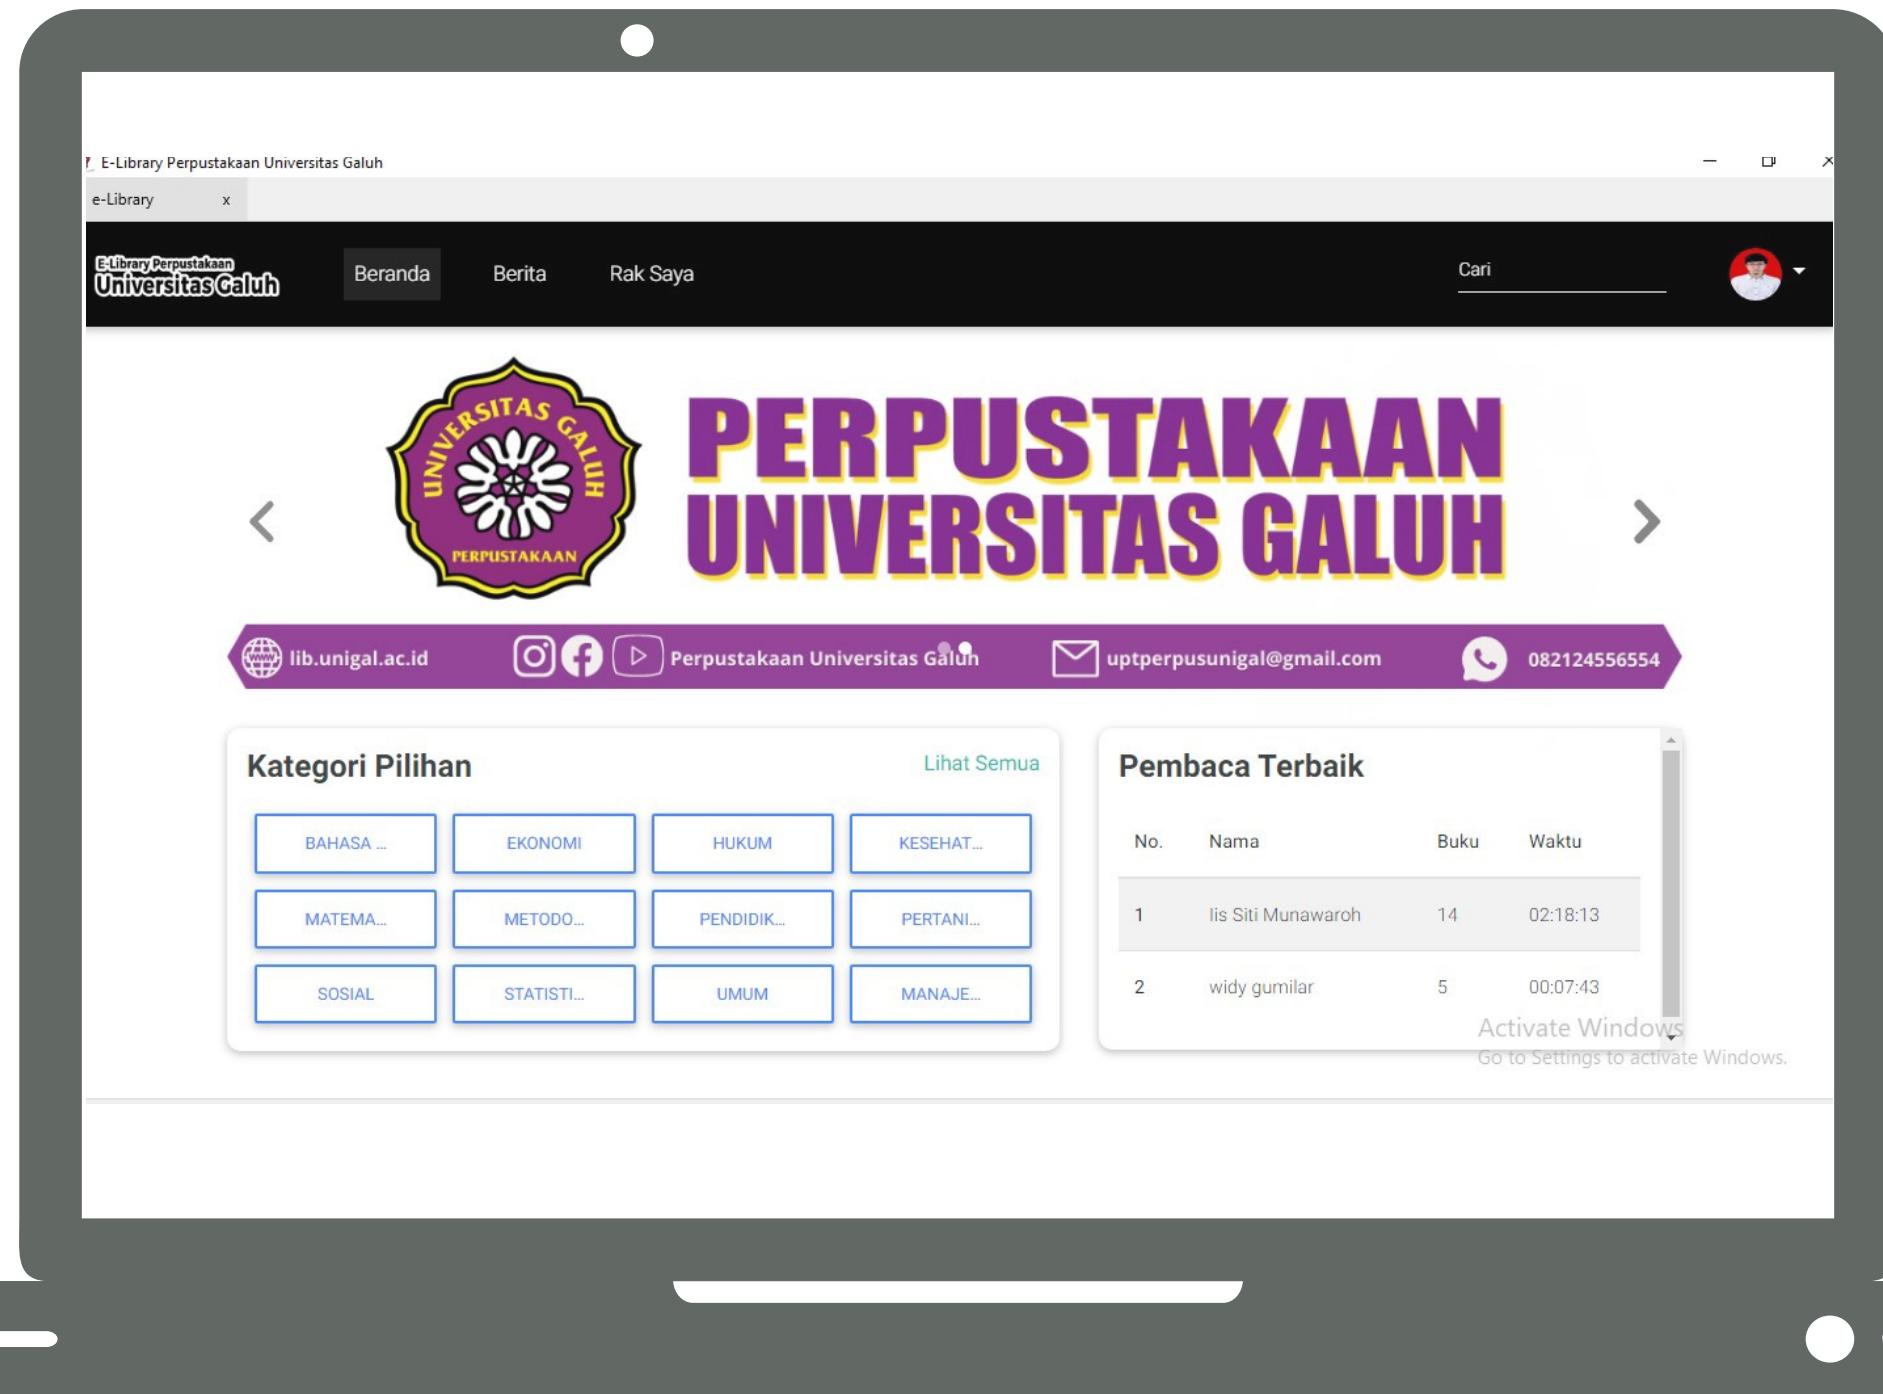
E-Library Perpustakaan Universitas Galuh

e-Library x

E-Library Perpustakaan Universitas Galuh

Beranda Berita Rak Saya

Cari

UNIVERSITAS GALUH PERPUSTAKAAN

PERPUSTAKAAN UNIVERSITAS GALUH

lib.unigal.ac.id Perpustakaan Universitas Galuh uptperpusunigal@gmail.com 082124556554

Kategori Pilihan

Lihat Semua

| BAHASA ... | EKONOMI | HUKUM | KESEHAT... |
|---|---|---|---|
| MATEMA... | METODO... | PENDIDIK... | PERTANI... |
| SOSIAL | STATISTI... | UMUM | MANAJE... |

Pembaca Terbaik

| No. | Nama | Buku | Waktu |
|---|---|---|---|
| 1 | Iis Siti Munawaroh | 14 | 02:18:13 |
| 2 | widy gumilar | 5 | 00:07:43 |

Activate Windows
Go to Settings to activate Windows.